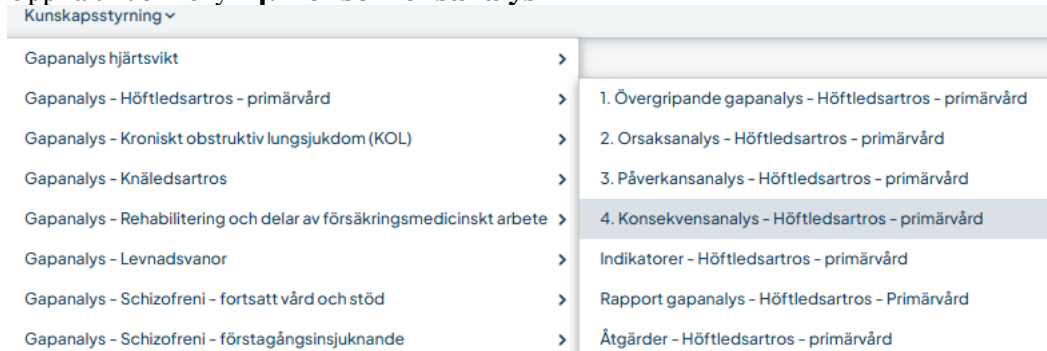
Kunskapsstyrning

Gapanalys hjärtsvikt
Gapanalys – Höftledsartros – primärvård
Gapanalys – Kroniskt obstruktiv lungsjukdom (KOL)
Gapanalys – Knäledsartros
Gapanalys – Rehabilitering och delar av försäkringsmedicinskt arbete
Gapanalys – Levnadsvanor
Gapanalys – Schizofreni – fortsatt vård och stöd
Gapanalys – Schizofreni – förstagångsinsjuknande

1. Övergripande gapanalys – Höftledsartros – primärvård
2. Orsaksanalys – Höftledsartros – primärvård
3. Påverkansanalys – Höftledsartros – primärvård
4. Konsekvensanalys – Höftledsartros – primärvård
Indikatorer – Höftledsartros – primärvård
Rapport gapanalys – Höftledsartros – Primärvård
Åtgärder – Höftledsartros – primärvård